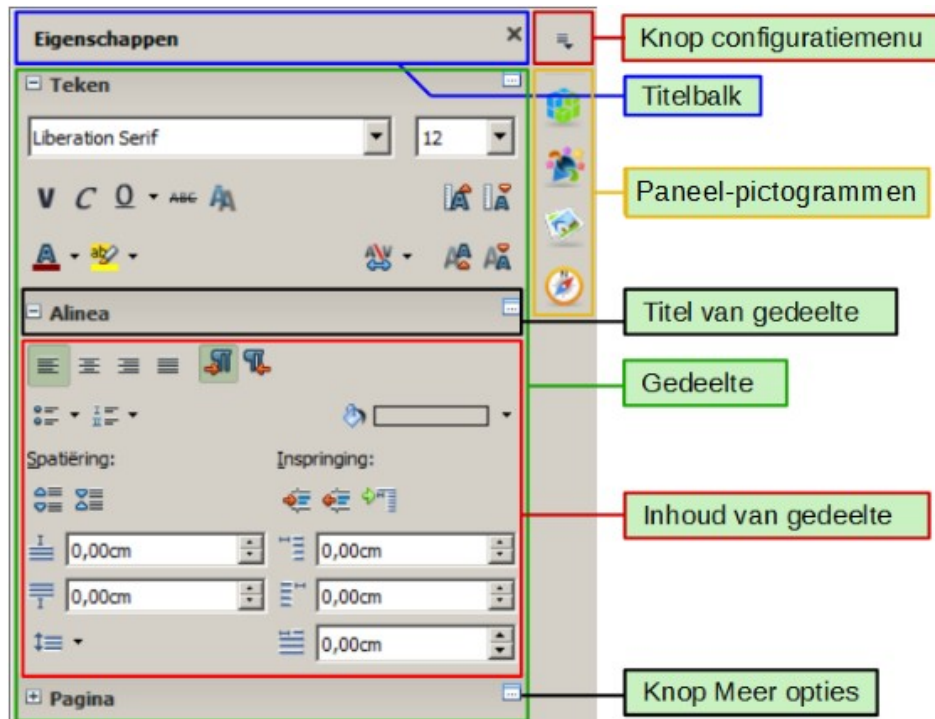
Eigenschappen ×

⊟ Teken

Liberation Serif 12

V C O ABC

⊟ Alinea

Spatiëring:

Inspringing:

0,00cm

0,00cm

0,00cm

0,00cm

0,00cm

⊞ Pagina

Knop configuratiemenu

Titelbalk

Paneel-pictogrammen

Titel van gedeelte

Gedeelte

Inhoud van gedeelte

Knop Meer opties